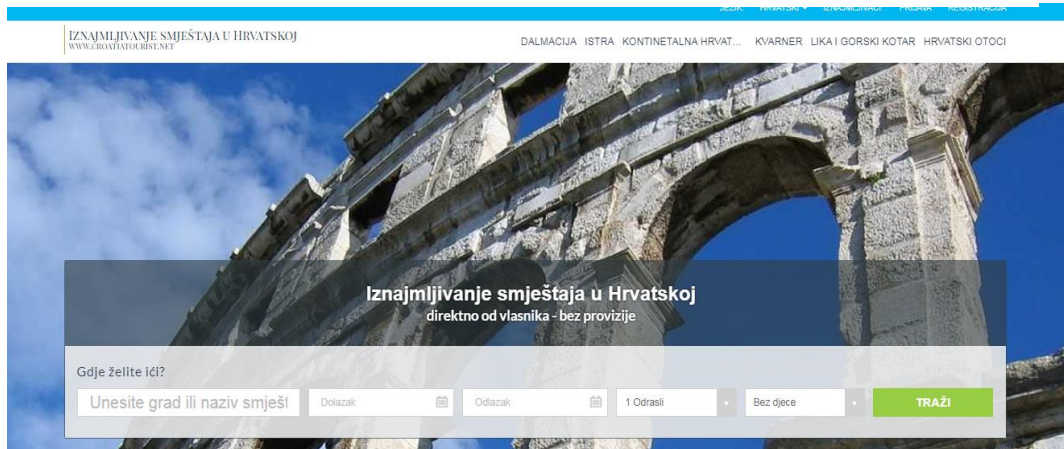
JEZIK HRVATSKI ▾ IZNAJMLJIVAČ PRIJAVA REGISTRACIJA

IZNAJMLJIVANJE SMJEŠTAJA U HRVATSKOJ
WWW.CROATIATOURIST.NET

DALMACIJA ISTRA KONTINENTALNA HRVAT... KVARNER LIKA I GORSKI KOTAR HRVATSKI OTOCI

Iznajmljivanje smještaja u Hrvatskoj
direktno od vlasnika - bez provizije

Gdje želite ići?

Unesite grad ili naziv smješ

Dolazak

Odlazak

1 Odrasli

Bez djece

TRAŽI